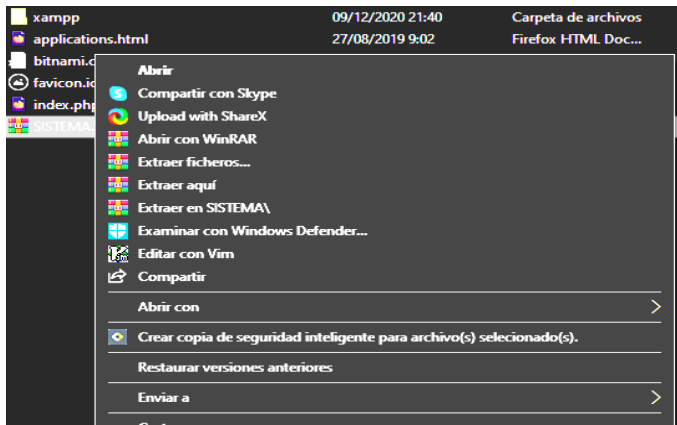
xampp | 09/12/2020 21:40 | Carpeta de archivos
applications.html | 27/08/2019 9:02 | Firefox HTML Doc...
bitnami.c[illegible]
favicon.ic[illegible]
index.php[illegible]
SISTEMA.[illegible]

Abrir
Compartir con Skype
Upload with ShareX
Abrir con WinRAR
Extraer ficheros...
Extraer aquí
Extraer en SISTEMA\
Examinar con Windows Defender...
Editar con Vim
Compartir
Abrir con
Crear copia de seguridad inteligente para archivo(s) selecionado(s).
Restaurar versiones anteriores
Enviar a
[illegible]